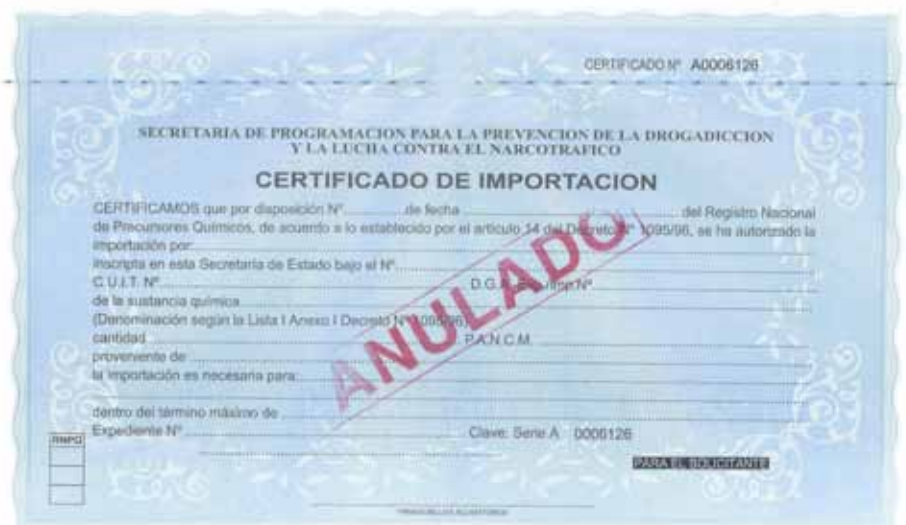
CERTIFICADO Nº A0006126

SECRETARIA DE PROGRAMACION PARA LA PREVENCION DE LA DROGADICCION Y LA LUCHA CONTRA EL NARCOTRAFICO

CERTIFICADO DE IMPORTACION

CERTIFICAMOS que por disposición Nº.............de fecha ............................................ del Registro Nacional de Precursores Químicos, de acuerdo a lo establecido por el artículo 14 del Decreto Nº 1095/96, se ha autorizado la importación por:
inscripta en esta Secretaría de Estado bajo el Nº.............
C.U.I.T. Nº.............................................. D.G.A. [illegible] Nº
de la sustancia química .............
(Denominación según la Lista I Anexo I Decreto Nº 1095/96)
cantidad ............................ P.A.N.C.M. .............
proveniente de .............
la importación es necesaria para: .............

dentro del término máximo de .............
Expediente Nº ............................ Clave: Serie A 0006126

ANULADO

RNPQ

PARA EL SOLICITANTE

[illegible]